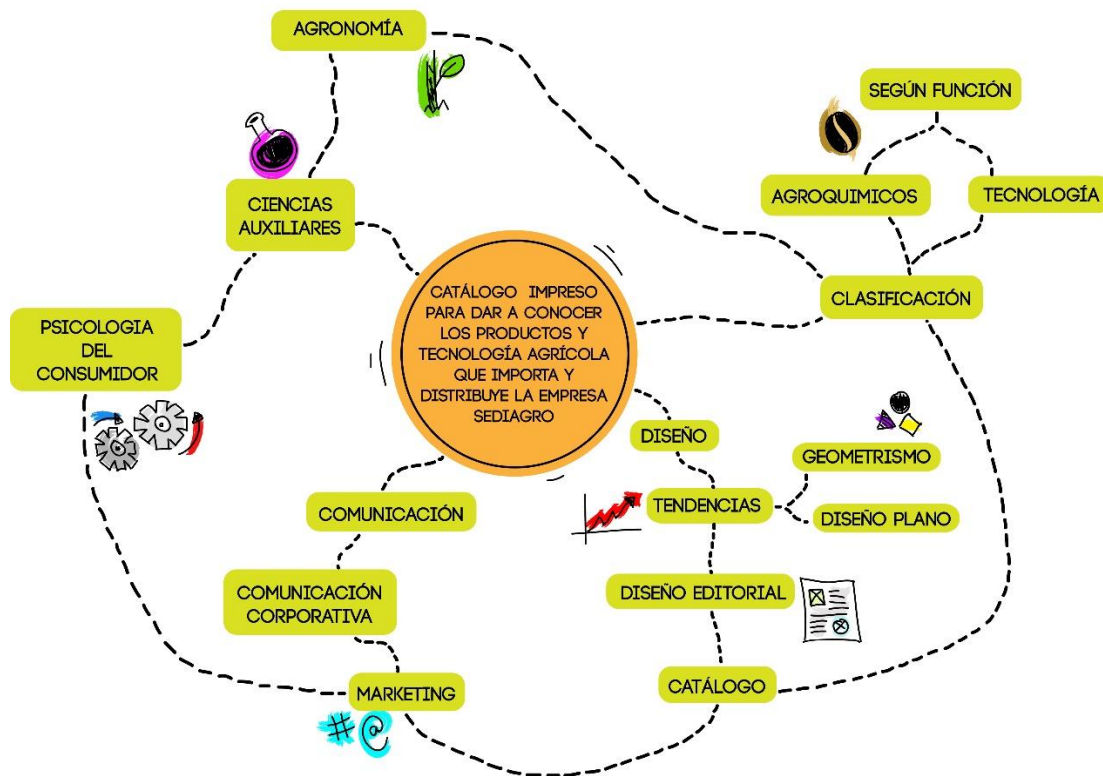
CATÁLOGO IMPRESO PARA DAR A CONOCER LOS PRODUCTOS Y TECNOLOGÍA AGRÍCOLA QUE IMPORTA Y DISTRIBUYE LA EMPRESA SEDIAGRO

AGRONOMÍA

CIENCIAS AUXILIARES

PSICOLOGIA DEL CONSUMIDOR

SEGÚN FUNCIÓN

AGROQUIMICOS

TECNOLOGÍA

CLASIFICACIÓN

DISEÑO

GEOMETRISMO

TENDENCIAS

DISEÑO PLANO

DISEÑO EDITORIAL

CATÁLOGO

COMUNICACIÓN

COMUNICACIÓN CORPORATIVA

MARKETING